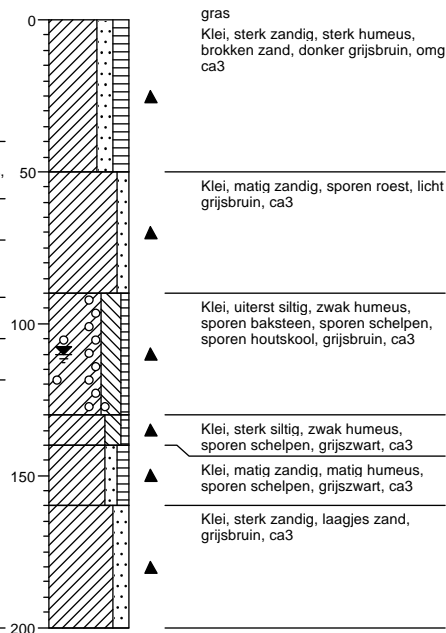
0

gras

Klei, sterk zandig, sterk humeus, brokken zand, donker grijsbruin, omg ca3

50

Klei, matig zandig, sporen roest, licht grijsbruin, ca3

100

Klei, uiterst siltig, zwak humeus, sporen baksteen, sporen schelpen, sporen houtskool, grijsbruin, ca3

Klei, sterk siltig, zwak humeus, sporen schelpen, grijszwart, ca3

150

Klei, matig zandig, matig humeus, sporen schelpen, grijszwart, ca3

Klei, sterk zandig, laagjes zand, grijsbruin, ca3

200